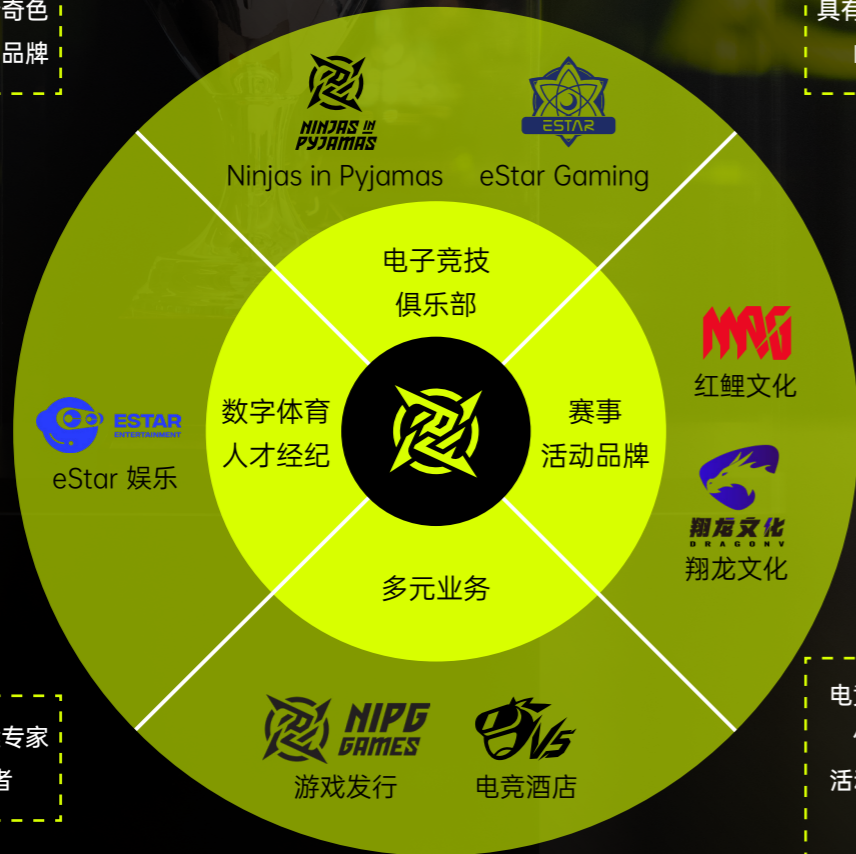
奇色
品牌

具有

NINJAS IN PYJAMAS
Ninjas in Pyjamas

ESTAR
eStar Gaming

电子竞技
俱乐部

数字体育
人才经纪

赛事
活动品牌

多元业务

ESTAR ENTERTAINMENT
eStar 娱乐

MAG
红鲤文化

翔龙文化 DRAGON V
翔龙文化

NIPG GAMES
游戏发行

VS
电竞酒店

专家
者

电
活